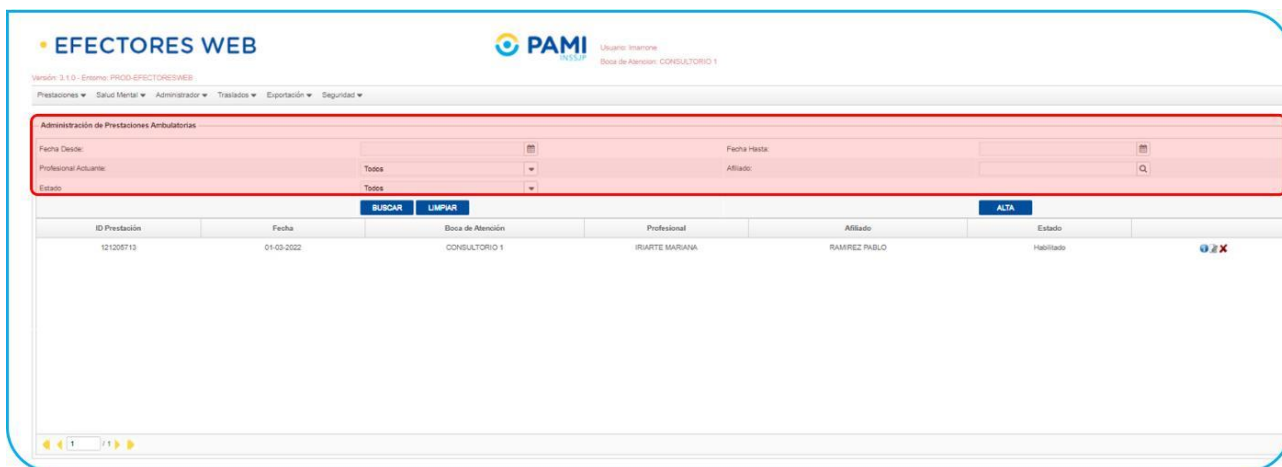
• EFECTORES WEB

PAMI INSSJP

Usuario: Imarrone
Boca de Atencion: CONSULTORIO 1

Versión: 3.1.0 - Entorno: PROD-EFECTORESWEB

Prestaciones ▾ Salud Mental ▾ Administrador ▾ Traslados ▾ Exportación ▾ Seguridad ▾

Administración de Prestaciones Ambulatorias

Fecha Desde:
Fecha Hasta:
Profesional Actuante: Todos
Afiliado:
Estado: Todos

BUSCAR LIMPIAR ALTA

| ID Prestación | Fecha | Boca de Atención | Profesional | Afiliado | Estado | |
|---|---|---|---|---|---|---|
| 121205713 | 01-03-2022 | CONSULTORIO 1 | IRIARTE MARIANA | RAMIREZ PABLO | Habilitado | |

1 / 1